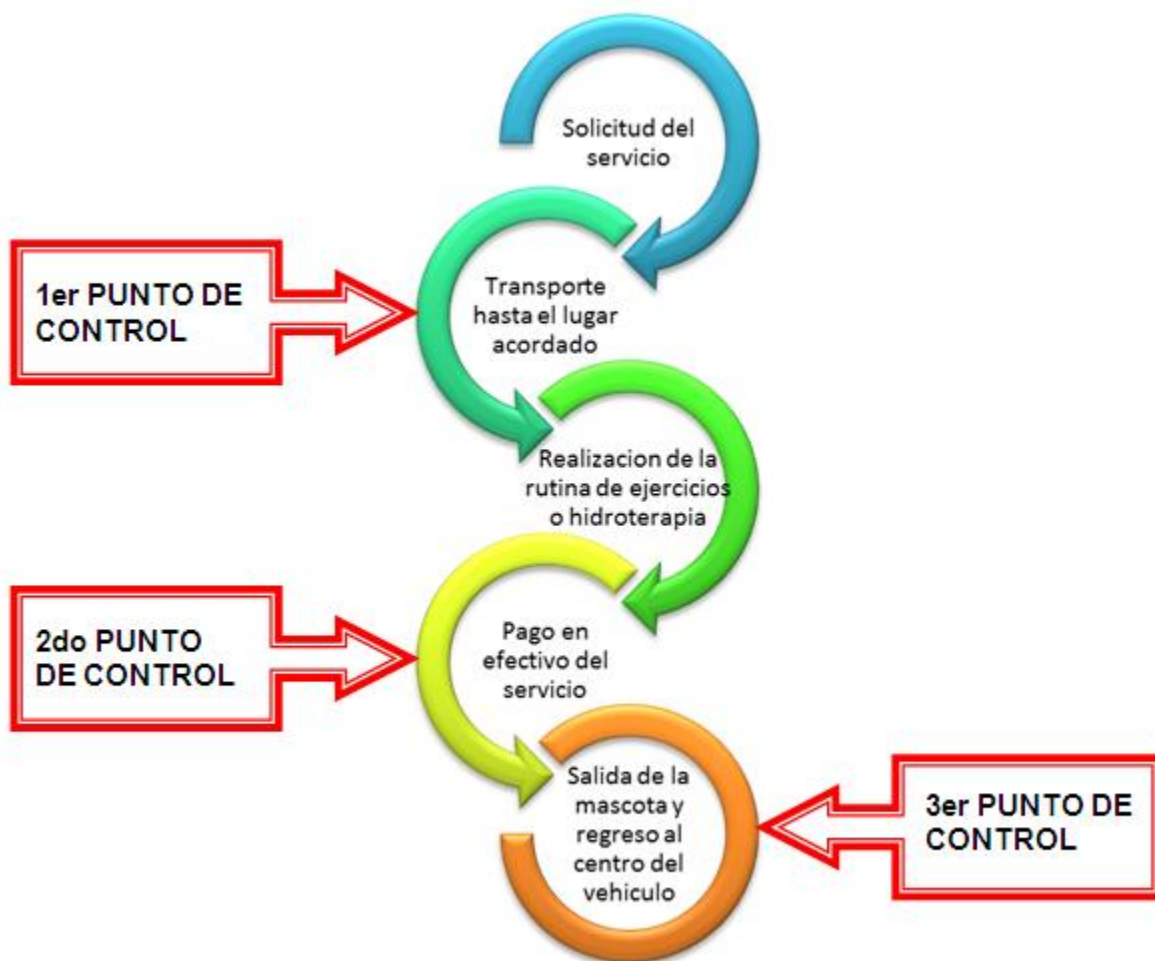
Solicitud del servicio

1er PUNTO DE CONTROL

Transporte hasta el lugar acordado

Realizacion de la rutina de ejercicios o hidroterapia

2do PUNTO DE CONTROL

Pago en efectivo del servicio

Salida de la mascota y regreso al centro del vehiculo

3er PUNTO DE CONTROL